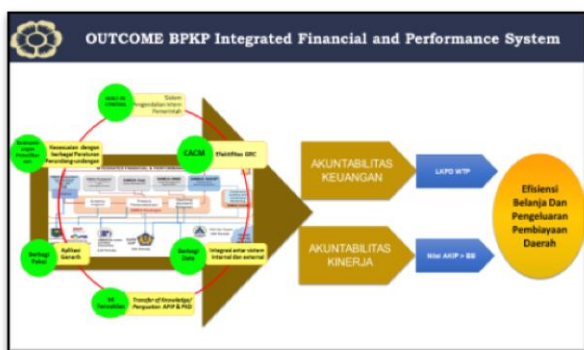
OUTCOME BPKP Integrated Financial and Performance System

Sistem Pengendalian Intern Pemerintah

Kesesuaian dengan berbagai Peraturan Perundang-undangan

CACM

Efektifitas GRC

Aplikasi Generik

Berbagi Data

Integrasi antar sistem internal dan external

Transfer of Knowledge/ Penguatan APIP & PSD

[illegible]

AKUNTABILITAS KEUANGAN

AKUNTABILITAS KINERJA

LKPD WTP

Nilai AKIP > BB

Efisiensi Belanja Dan Pengeluaran Pembiayaan Daerah